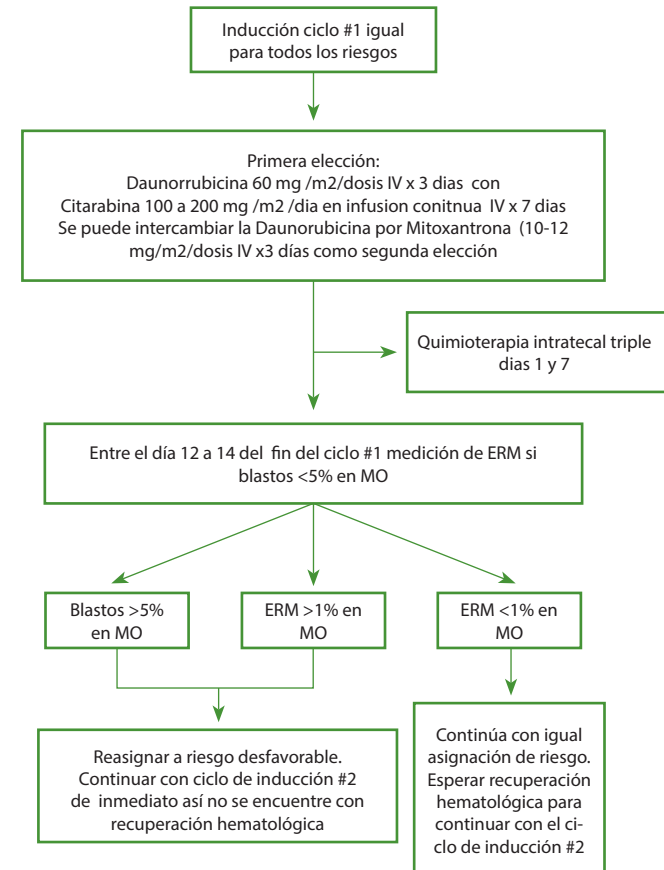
Inducción ciclo #1 igual para todos los riesgos

Primera elección:
Daunorrubicina 60 mg /m2/dosis IV x 3 dias con Citarabina 100 a 200 mg /m2 /dia en infusion conitnua IV x 7 dias
Se puede intercambiar la Daunorubicina por Mitoxantrona (10-12 mg/m2/dosis IV x3 días como segunda elección

Quimioterapia intratecal triple dias 1 y 7

Entre el día 12 a 14 del fin del ciclo #1 medición de ERM si blastos <5% en MO

Blastos >5% en MO

ERM >1% en MO

ERM <1% en MO

Reasignar a riesgo desfavorable. Continuar con ciclo de inducción #2 de inmediato así no se encuentre con recuperación hematológica

Continúa con igual asignación de riesgo. Esperar recuperación hematológica para continuar con el ciclo de inducción #2